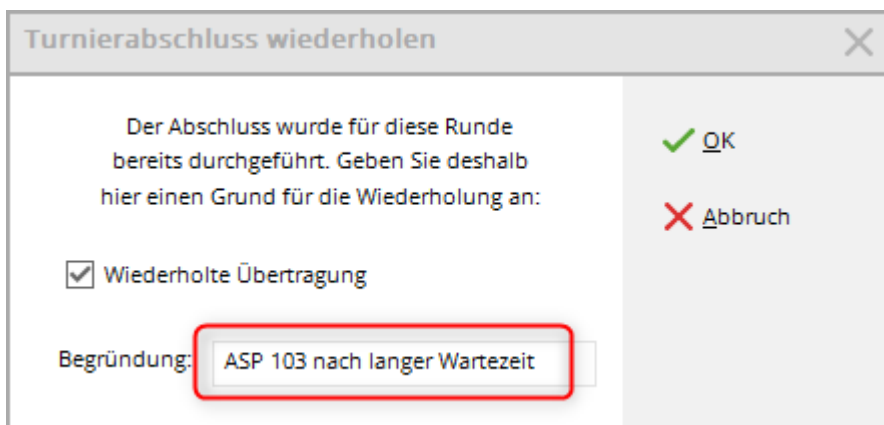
Turnierabschluss wiederholen

Der Abschluss wurde für diese Runde bereits durchgeführt. Geben Sie deshalb hier einen Grund für die Wiederholung an:

OK

Abbruch

Wiederholte Übertragung

Begründung: ASP 103 nach langer Wartezeit